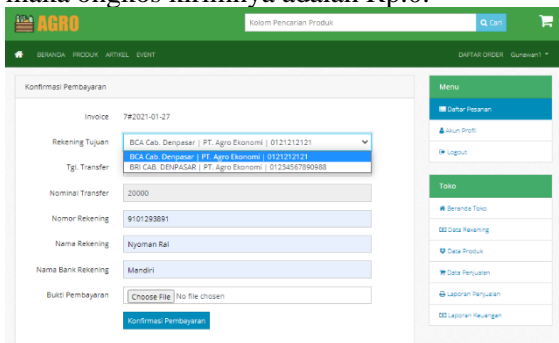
maka ongkos kirimnya adalah Rp.0.

AGRO

Kolom Pencarian Produk

Q Cari

BERANDA PRODUK ARTIKEL EVENT

DAFTAR ORDER Gunawan1

Konfirmasi Pembayaran

Invoice 7#2021-01-27

Rekening Tujuan BCA Cab. Denpasar | PT. Agro Ekonomi | 0121212121

BCA Cab. Denpasar | PT. Agro Ekonomi | 0121212121
BRI CAB. DENPASAR | PT. Agro Ekonomi | 01234567890988

Tgl. Transfer

Nominal Transfer 20000

Nomor Rekening 9101293891

Nama Rekening Nyoman Rai

Nama Bank Rekening Mandiri

Bukti Pembayaran Choose File No file chosen

Konfirmasi Pembayaran

Menu

Daftar Pesanan

Akun Profil

Logout

Toko

Beranda Toko

Data Rekening

Data Produk

Data Penjualan

Laporan Penjualan

Laporan Keuangan